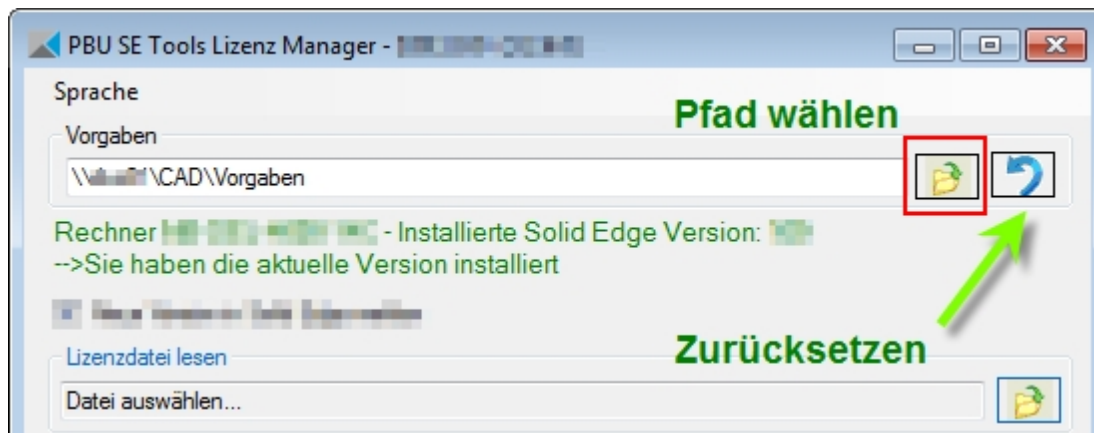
PBU SE Tools Lizenz Manager - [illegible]

Sprache

Pfad wählen

Vorgaben

\\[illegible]\CAD\Vorgaben

Rechner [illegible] - Installierte Solid Edge Version: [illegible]
-->Sie haben die aktuelle Version installiert

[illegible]

Zurücksetzen

Lizenzdatei lesen

Datei auswählen...